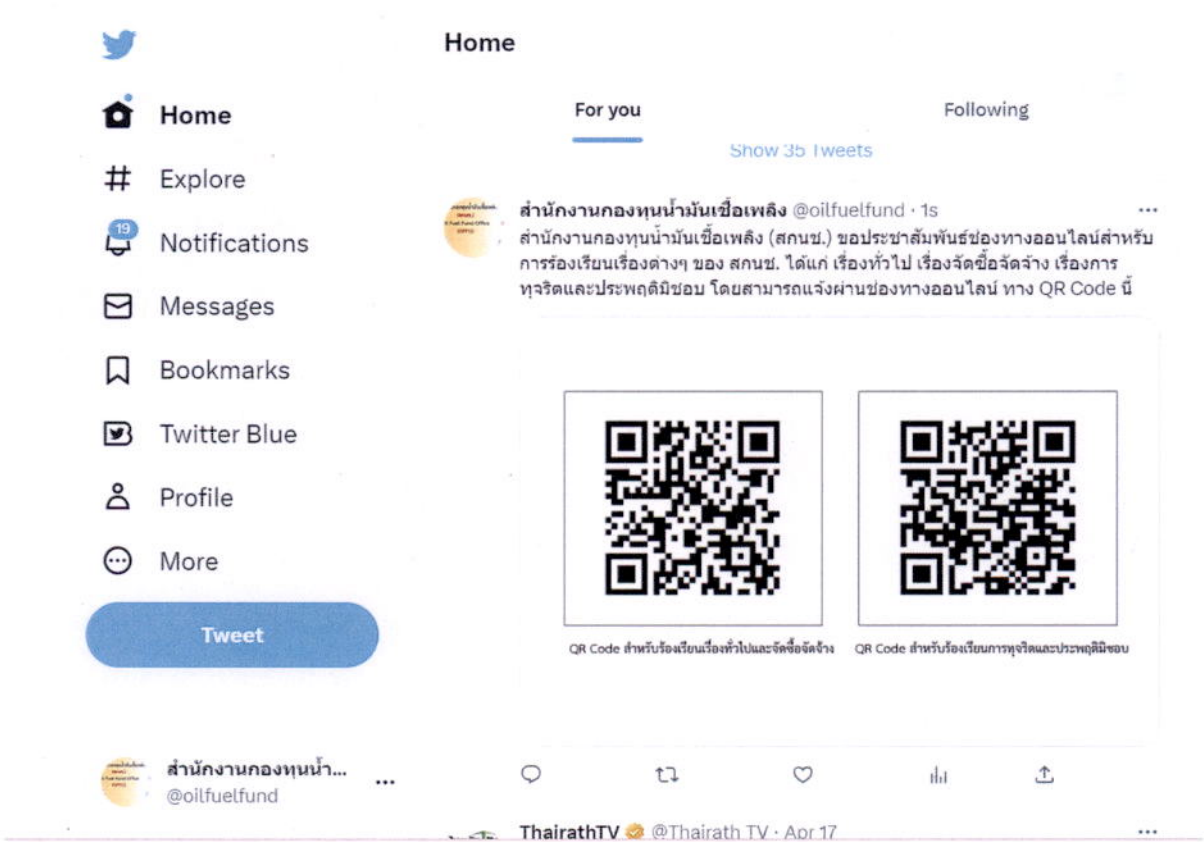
Home

For you

Following

Show 35 Tweets

Home

Explore

19

Notifications

Messages

Bookmarks

Twitter Blue

Profile

More

Tweet

สำนักงานกองทุนน้ำมันเชื้อเพลิง @oilfuelfund · 1s

สำนักงานกองทุนน้ำมันเชื้อเพลิง (สกนช.) ขอประชาสัมพันธ์ช่องทางออนไลน์สำหรับการร้องเรียนเรื่องต่างๆ ของ สกนช. ได้แก่ เรื่องทั่วไป เรื่องจัดซื้อจัดจ้าง เรื่องการทุจริตและประพฤติมิชอบ โดยสามารถแจ้งผ่านช่องทางออนไลน์ ทาง QR Code นี้

QR Code สำหรับร้องเรียนเรื่องทั่วไปและจัดซื้อจัดจ้าง

QR Code สำหรับร้องเรียนการทุจริตและประพฤติมิชอบ

สำนักงานกองทุนน้ำ...
@oilfuelfund

ThairathTV @Thairath_TV · Apr 17